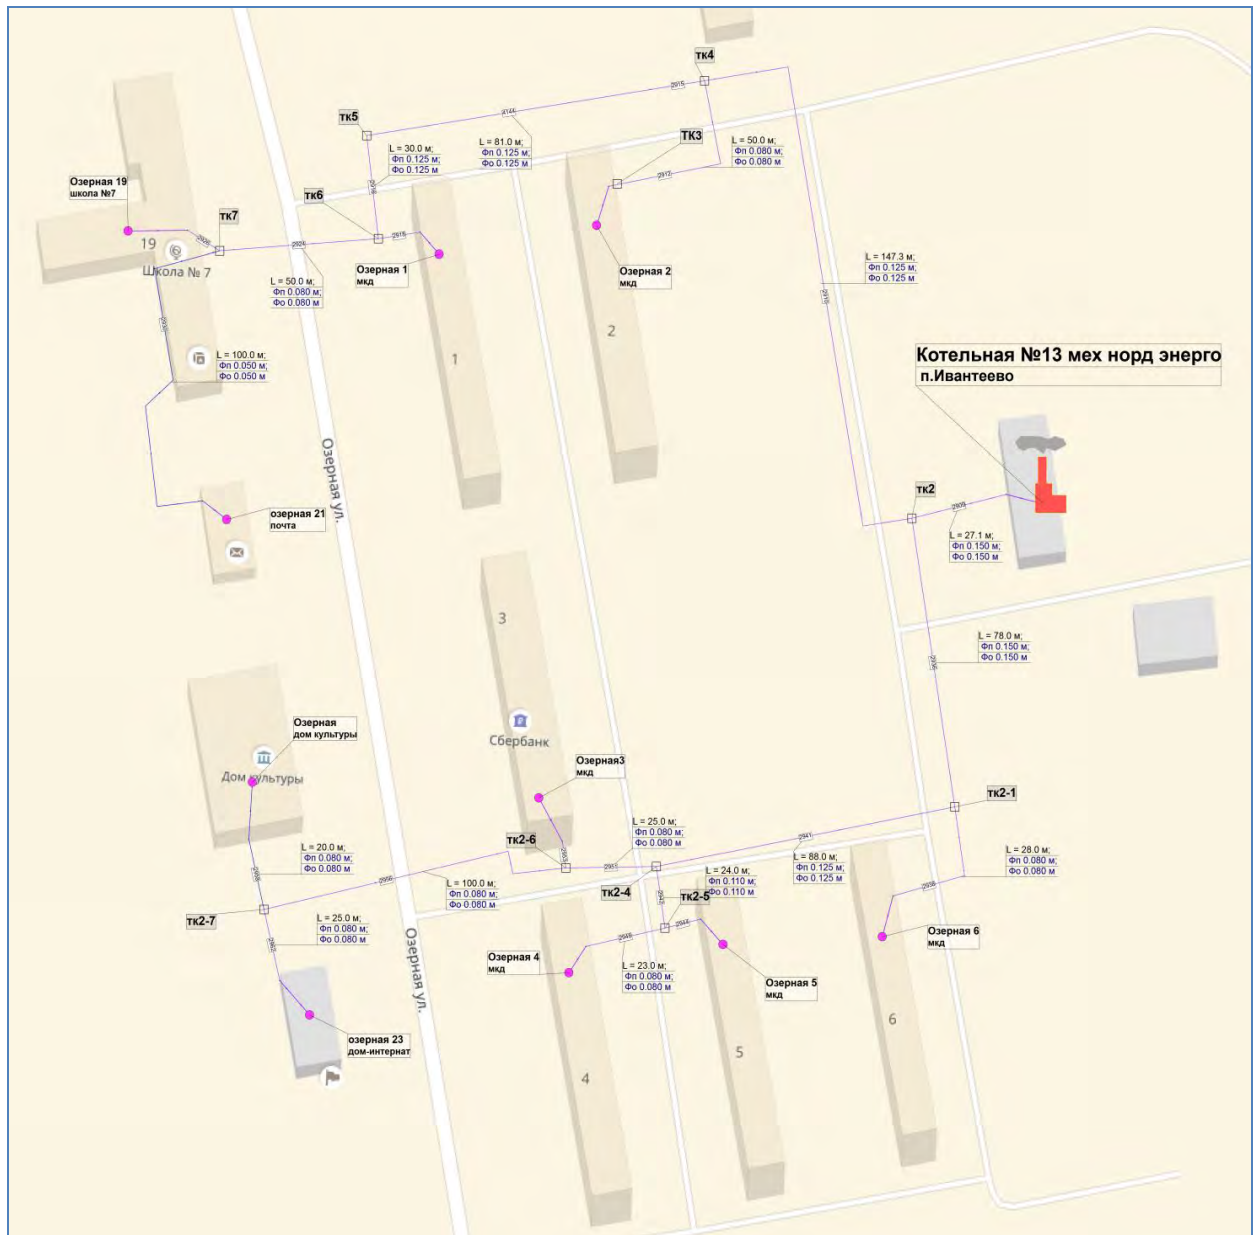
тк4

2915

2914

тк5

L = 81.0 м;
Фп 0.125 м;
Фо 0.125 м

ТК3

L = 50.0 м;
Фп 0.080 м;
Фо 0.080 м

L = 30.0 м;
Фп 0.125 м;
Фо 0.125 м

2912

тк6

2916

Озерная 19
школа №7

тк7

2926

2924

2918

19

Школа № 7

Озерная 1
мкд

Озерная 2
мкд

L = 147.3 м;
Фп 0.125 м;
Фо 0.125 м

L = 50.0 м;
Фп 0.080 м;
Фо 0.080 м

2919

L = 100.0 м;
Фп 0.050 м;
Фо 0.050 м

2925

1

2

Котельная №13 мех норд энерго
п.Ивантеево

Озерная ул.

озерная 21
почта

тк2

2909

L = 27.1 м;
Фп 0.150 м;
Фо 0.150 м

3

L = 78.0 м;
Фп 0.150 м;
Фо 0.150 м

2936

Озерная
дом культуры

Сбербанк

Дом культуры

Озерная3
мкд

тк2-1

L = 25.0 м;
Фп 0.080 м;
Фо 0.080 м

2941

тк2-6

L = 20.0 м;
Фп 0.080 м;
Фо 0.080 м

2953

2951

L = 88.0 м;
Фп 0.125 м;
Фо 0.125 м

L = 28.0 м;
Фп 0.080 м;
Фо 0.080 м

2956

L = 100.0 м;
Фп 0.080 м;
Фо 0.080 м

тк2-4

L = 24.0 м;
Фп 0.110 м;
Фо 0.110 м

2938

2958

2942

тк2-5

тк2-7

2944

L = 25.0 м;
Фп 0.080 м;
Фо 0.080 м

2946

Озерная 6
мкд

2962

Озерная 4
мкд

L = 23.0 м;
Фп 0.080 м;
Фо 0.080 м

Озерная 5
мкд

Озерная ул.

озерная 23
дом-интернат

6

5

4